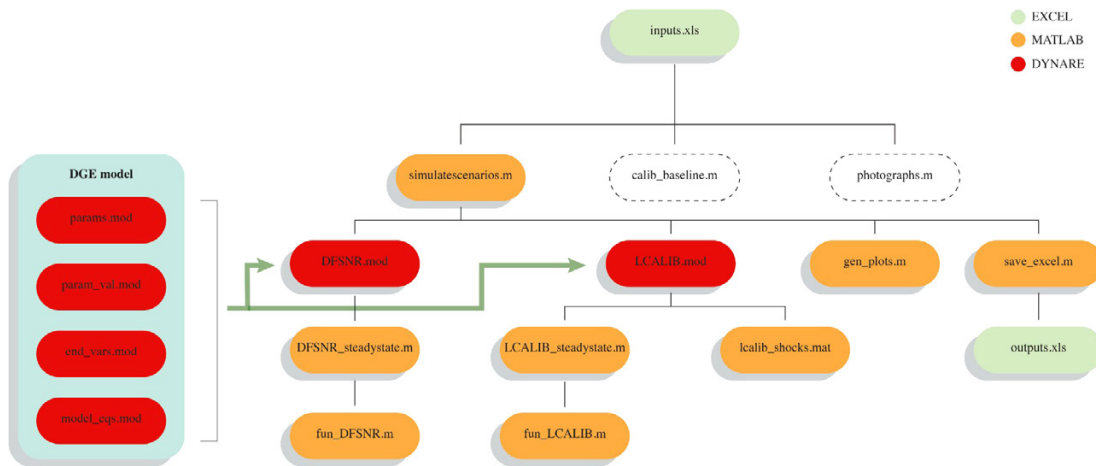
inputs.xls

EXCEL
MATLAB
DYNARE

DGE model

params.mod

param_val.mod

end_vars.mod

model_eqs.mod

simulatescenarios.m

calib_baseline.m

photographs.m

DFSNR.mod

LCALIB.mod

gen_plots.m

save_excel.m

DFSNR_steadystate.m

LCALIB_steadystate.m

lcalib_shocks.mat

outputs.xls

fun_DFSNR.m

fun_LCALIB.m